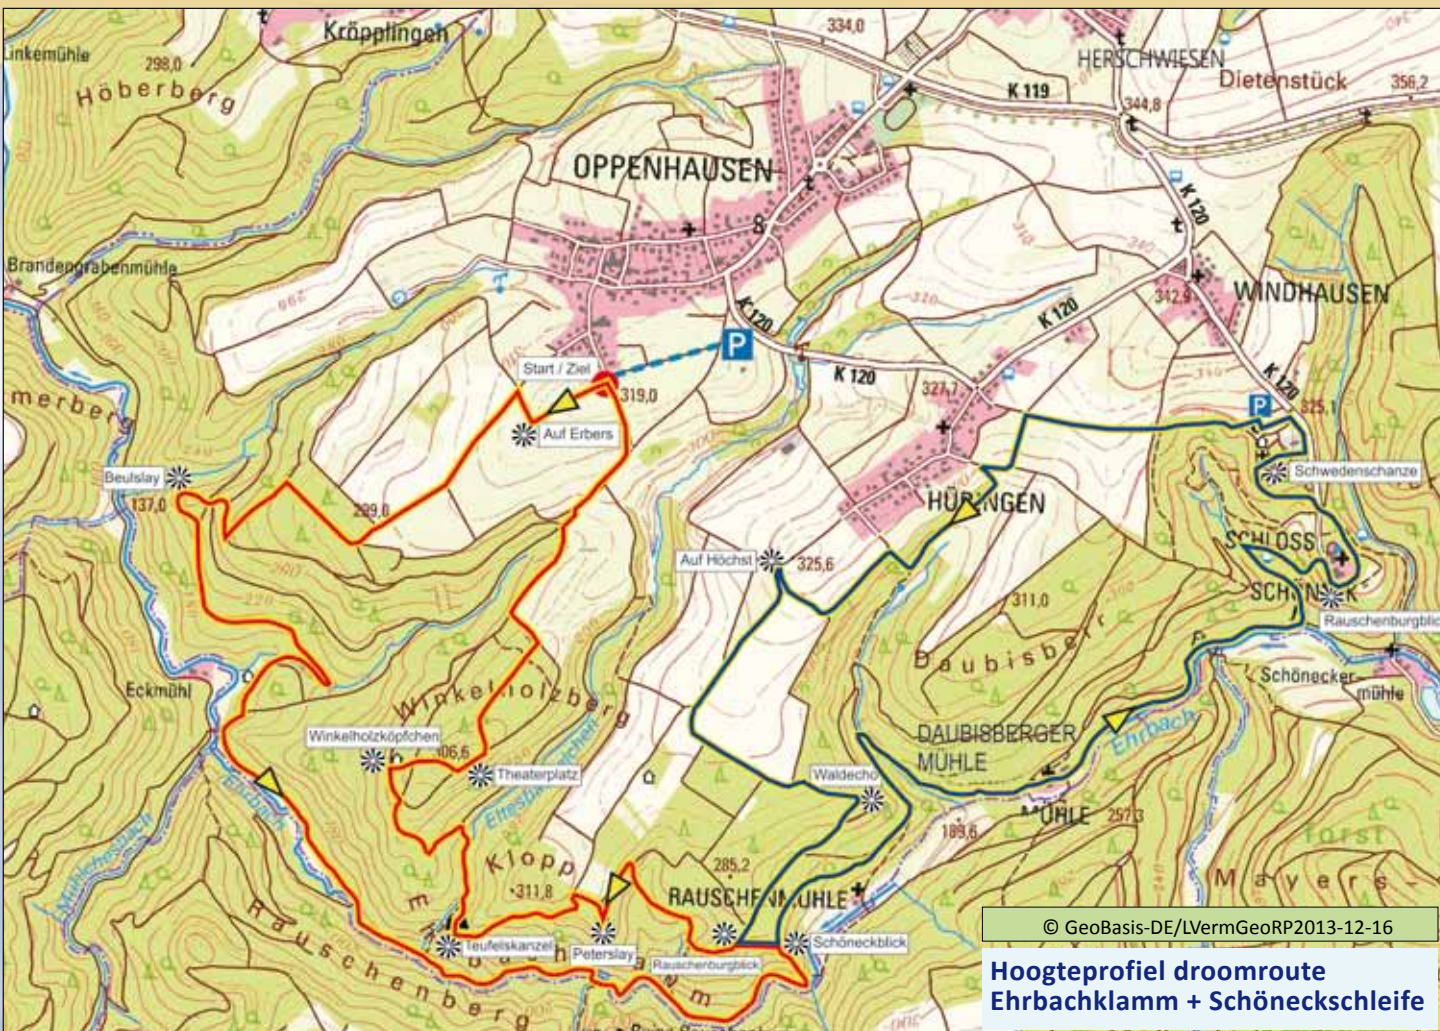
Kröpplingen
Linkemühle
298,0
Höberberg
334,0
HERSCHWIESEN
Dietenstück
356,2
K 119
344,8
OPPENHAUSEN
K 120
Brandengrabenmühle
WINDHAUSEN
312,9
K 120
K 120
K 120
Start / Ziel
319,0
P
P
325,1
327,7
merberg
Auf Erbers
Beulslay
137,0
299,0
Schwedenschanze
HÜRINGEN
SCHLOSS
SCHÖNECK
Auf Höchst
325,6
311,0
Rauschenburgblick
Daubisberg
Schönecker-mühle
Eckmühl
Winkelholzberg
Winkelholzköpfchen
306,6
Theaterplatz
Ehrbach
DAUBISBERGER MÜHLE
Ehrbach
Waldecho
189,6
MÜHLE
257,3
Forst
Mayers
Ehrbach
Mühlenbach
Klopp
311,8
285,2
RAUSCHENMÜHLE
Teufelskanzel
Peterslay
Rauschenburgblick
Schöneckblick
Rauschenberg
© GeoBasis-DE/LVermGeoRP2013-12-16
Hoogteprofiel droomroute Ehrbachklamm + Schöneckschleife